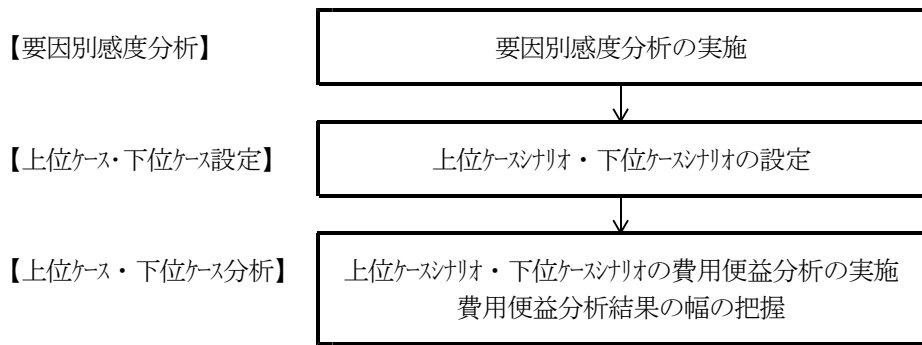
【要因別感度分析】

要因別感度分析の実施

【上位ケース・下位ケース設定】

上位ケースシナリオ・下位ケースシナリオの設定

【上位ケース・下位ケース分析】

上位ケースシナリオ・下位ケースシナリオの費用便益分析の実施
費用便益分析結果の幅の把握